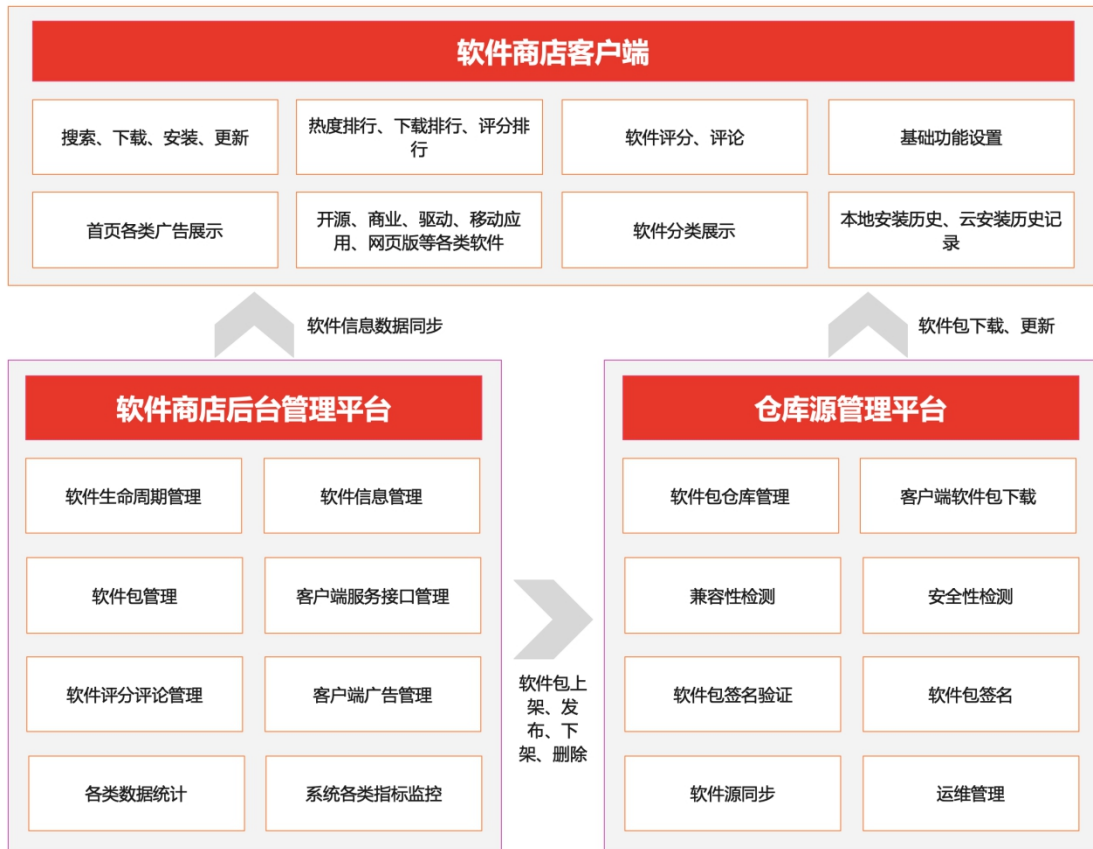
软件商店客户端

搜索、下载、安装、更新

热度排行、下载排行、评分排行

软件评分、评论

基础功能设置

首页各类广告展示

开源、商业、驱动、移动应用、网页版等各类软件

软件分类展示

本地安装历史、云安装历史记录

软件信息数据同步

软件包下载、更新

软件商店后台管理平台

软件生命周期管理

软件信息管理

软件包管理

客户端服务接口管理

软件评分评论管理

客户端广告管理

各类数据统计

系统各类指标监控

软件包上架、发布、下架、删除

仓库源管理平台

软件包仓库管理

客户端软件包下载

兼容性检测

安全性检测

软件包签名验证

软件包签名

软件源同步

运维管理